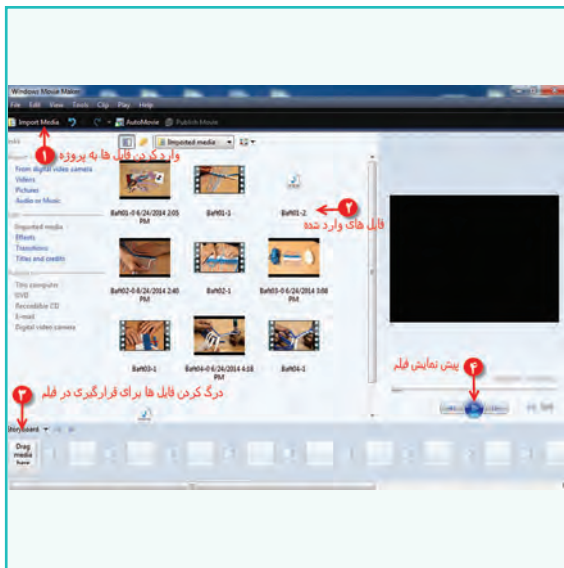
Windows Movie Maker
File Edit View Tools Clip Play Help
Import Media AutoMovie Publish Movie
Imported media
۱ وارد کردن فایل ها به پروژه
From digital video camera
Videos
Pictures
Audio or Music
Imported media
Effects
Transitions
Titles and credits
This computer
DVD
Recordable CD
E-mail
Digital video camera
Baft01-0 6/24/2014 2:05 PM
Baft01-1
Baft01-2
۲ فایل های وارد شده
Baft02-0 6/24/2014 2:40 PM
Baft02-1
Baft03-0 6/24/2014 3:08 PM
Baft03-1
Baft04-0 6/24/2014 4:18 PM
Baft04-1
۴ پیش نمایش فیلم
۳ درگ کردن فایل ها برای قرارگیری در فیلم
Storyboard
Drag media here